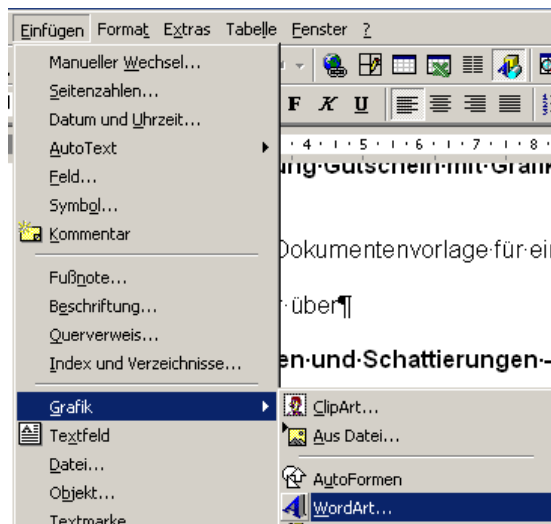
Einfügen Format Extras Tabelle Fenster ?

Manueller Wechsel...
Seitenzahlen...
Datum und Uhrzeit...
AutoText
Feld...
Symbol...
Kommentar
Fußnote...
Beschriftung...
Querverweis...
Index und Verzeichnisse...
Grafik
Textfeld
Datei...
Objekt...
Textmarke

F K U

· 4 · · 5 · · 6 · · 7 · · 8 ·

ung·Gutschein·mit·Grafik

Dokumentenvorlage·für·ein

·über¶

en·und·Schattierungen·

ClipArt...
Aus Datei...
AutoFormen
WordArt...